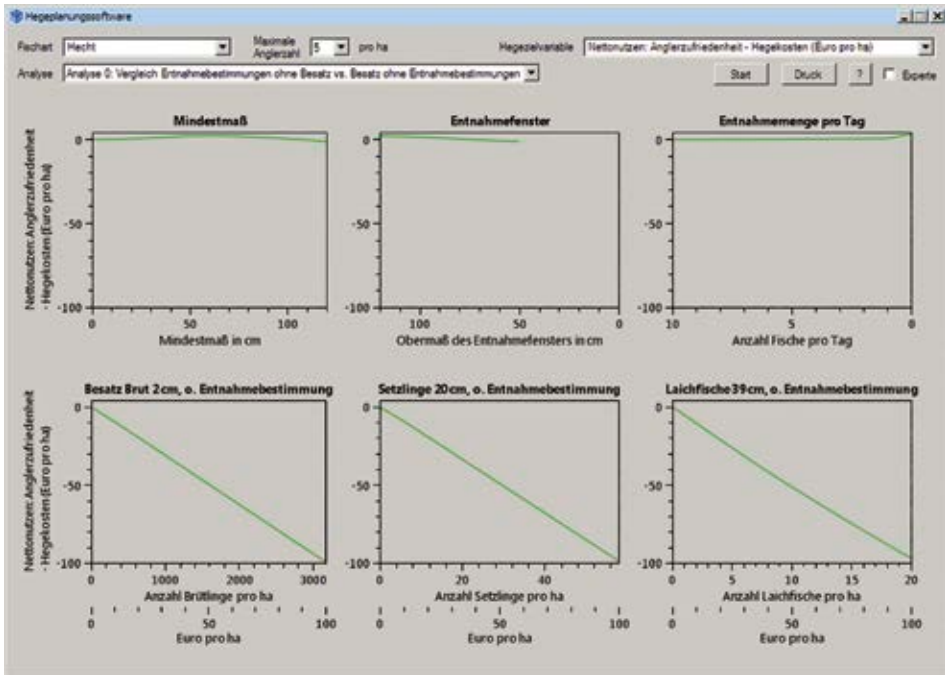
Hegeplanungssoftware

Fischart Hecht
Maximale Anglerzahl 5 pro ha
Hegezielvariable Nettonutzen: Anglerzufriedenheit - Hegekosten (Euro pro ha)
Analyse Analyse 0: Vergleich Entnahmebestimmungen ohne Besatz vs. Besatz ohne Entnahmebestimmungen
Start
Druck
?
Experte

Nettonutzen: Anglerzufriedenheit - Hegekosten (Euro pro ha)

Mindestmaß
0
-50
-100
0 50 100
Mindestmaß in cm

Entnahmefenster
0
-50
-100
100 50 0
Obermaß des Entnahmefensters in cm

Entnahmemenge pro Tag
0
-50
-100
10 5 0
Anzahl Fische pro Tag

Nettonutzen: Anglerzufriedenheit - Hegekosten (Euro pro ha)

Besatz Brut 2 cm, o. Entnahmebestimmung
0
-50
-100
0 1000 2000 3000
Anzahl Brütlinge pro ha
0 50 100
Euro pro ha

Setzlinge 20 cm, o. Entnahmebestimmung
0
-50
-100
0 20 40
Anzahl Setzlinge pro ha
0 50 100
Euro pro ha

Laichfische 39 cm, o. Entnahmebestimmung
0
-50
-100
0 5 10 15 20
Anzahl Laichfische pro ha
0 50 100
Euro pro ha